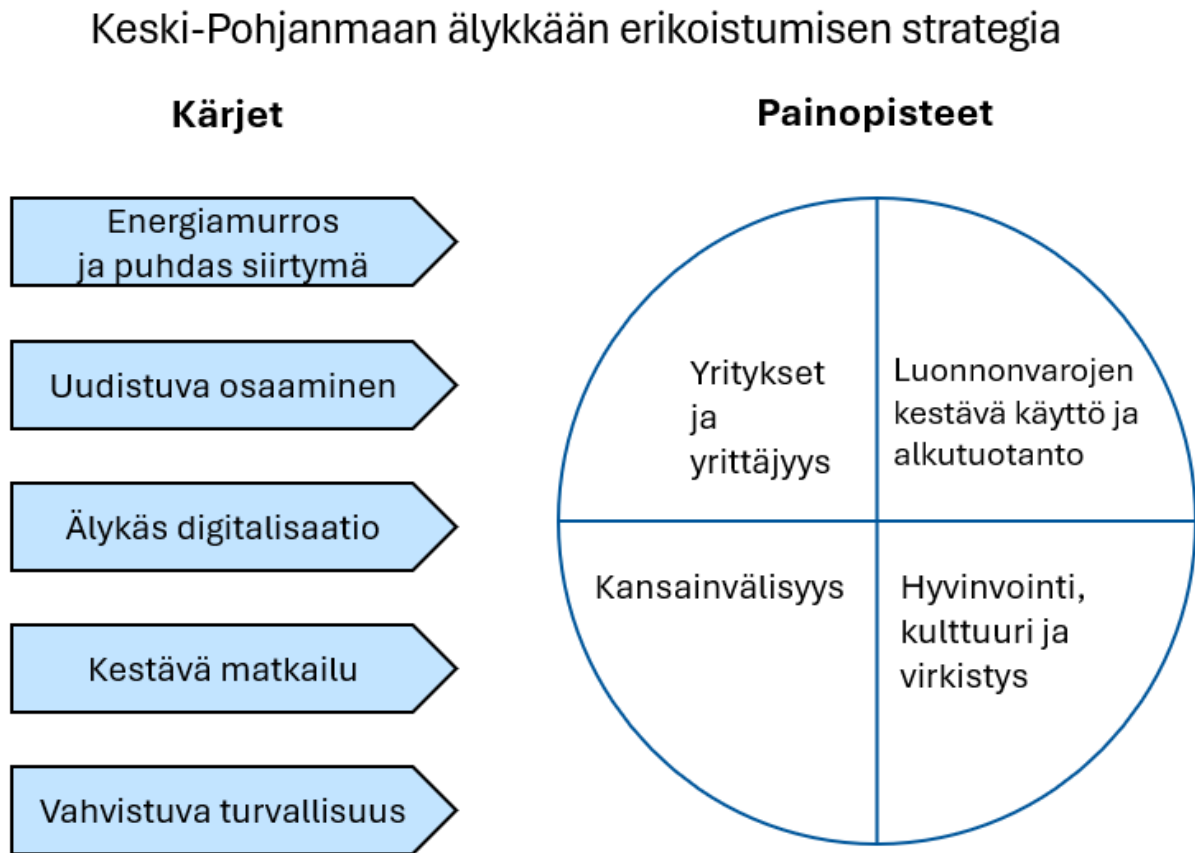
Keski-Pohjanmaan älykkään erikoistumisen strategia

Kärjet

Energiamurros ja puhdas siirtymä

Uudistuva osaaminen

Älykäs digitalisaatio

Kestävä matkailu

Vahvistuva turvallisuus

Painopisteet

Yritykset ja yrittäjyys

Luonnonvarojen kestävä käyttö ja alkutuotanto

Kansainvälisyys

Hyvinvointi, kulttuuri ja virkistys